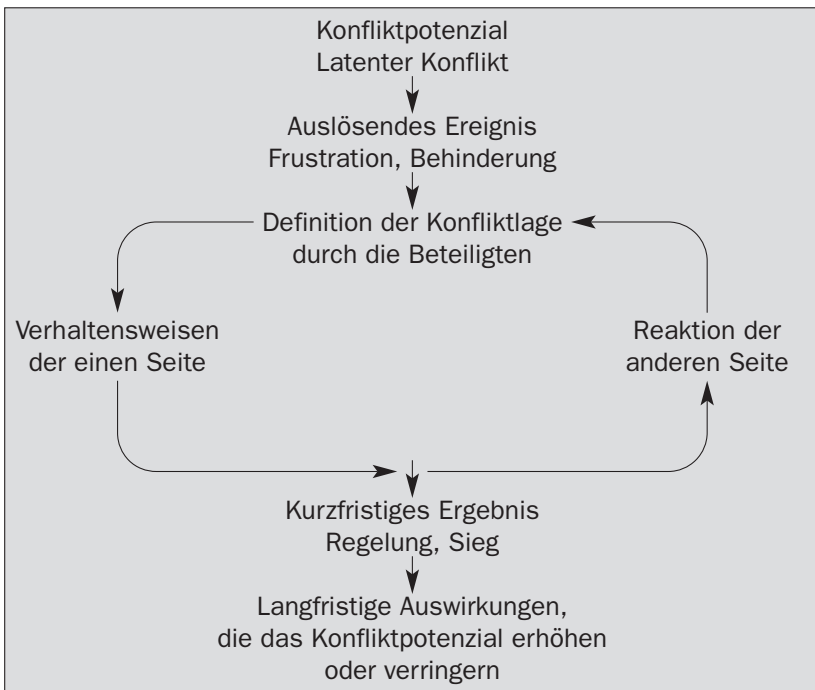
Konfliktpotenzial
Latenter Konflikt

Auslösendes Ereignis
Frustration, Behinderung

Definition der Konfliktlage
durch die Beteiligten

Verhaltensweisen
der einen Seite

Reaktion der
anderen Seite

Kurzfristiges Ergebnis
Regelung, Sieg

Langfristige Auswirkungen,
die das Konfliktpotenzial erhöhen
oder verringern